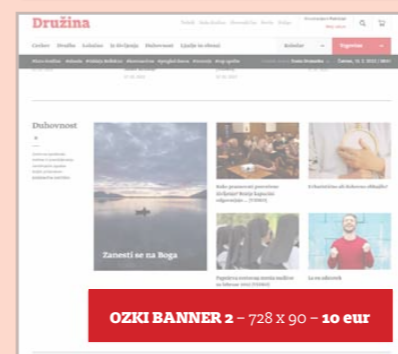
Družina

Cerkev Družba Kultura Iz življenja Duhovnost Ljudje in obrazi

Koledar

Naročite

Duhovnost

Zanesti se na Boga

Evharistija ali Sobotno slikanje?

Za to zdravnik

OZKI BANNER 2 – 728 x 90 – 10 eur